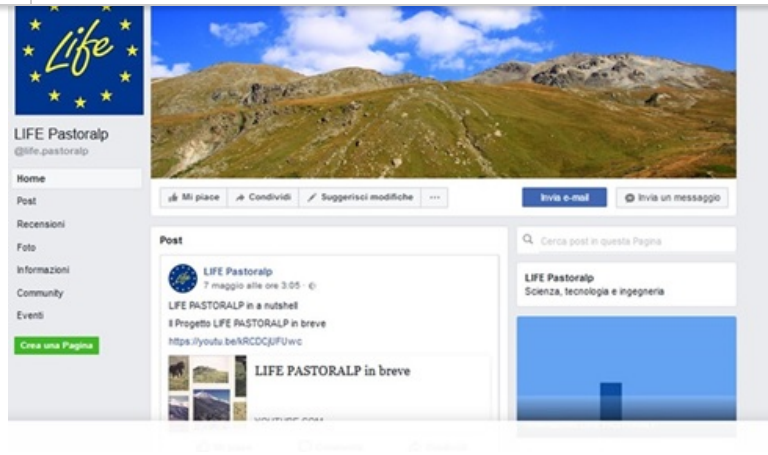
Life

LIFE Pastoralp
@life.pastoralp

Home
Post
Recensioni
Foto
Informazioni
Community
Eventi

Crea una Pagina

Mi piace
Condividi
Suggerisci modifiche
...

Invia e-mail
Invia un messaggio

Post

LIFE Pastoralp
7 maggio alle ore 3:05 ·

LIFE PASTORALP in a nutshell

Il Progetto LIFE PASTORALP in breve

https://youtu.be/kRCDCjUFUwc

LIFE PASTORALP in breve

YOUTUBE.COM

Cerca post in questa Pagina

LIFE Pastoralp
Scienza, tecnologia e ingegneria